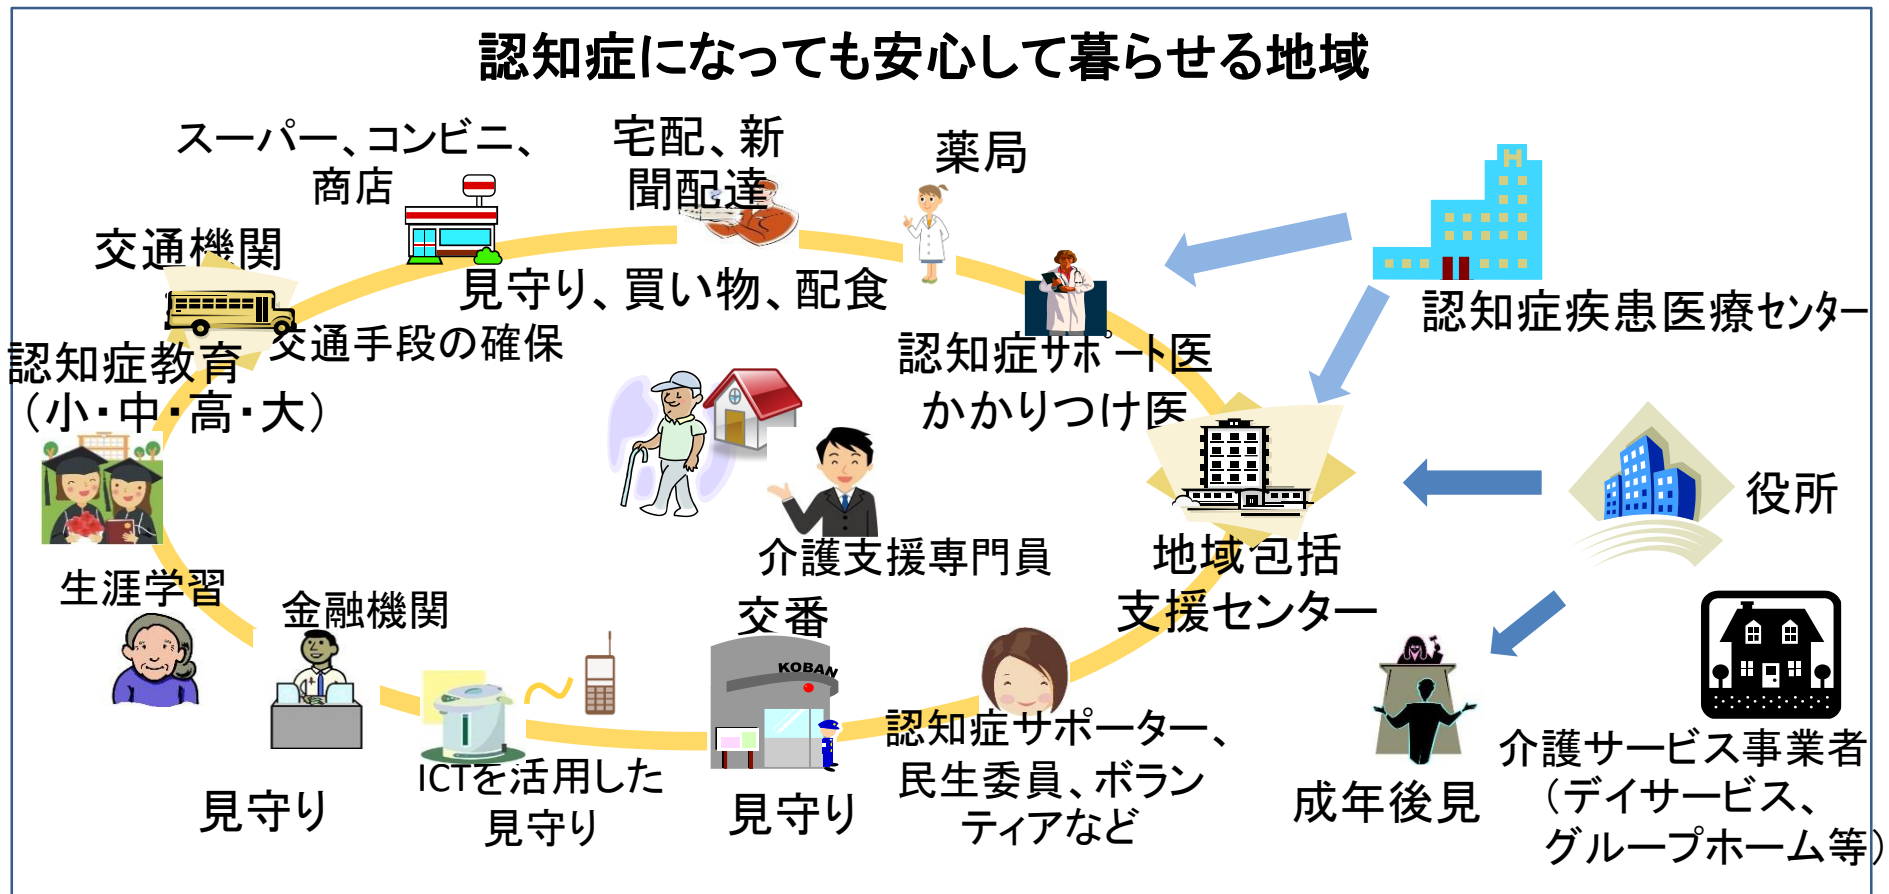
認知症になっても安心して暮らせる地域

スーパー、コンビニ、商店

宅配、新聞配達

薬局

交通機関

見守り、買い物、配食

認知症疾患医療センター

交通手段の確保

認知症教育（小・中・高・大）

認知症サポート医
かかりつけ医

役所

介護支援専門員

地域包括支援センター

生涯学習

金融機関

交番

KOBAN

認知症サポーター、民生委員、ボランティアなど

介護サービス事業者（デイサービス、グループホーム等）

成年後見

見守り

ICTを活用した見守り

見守り